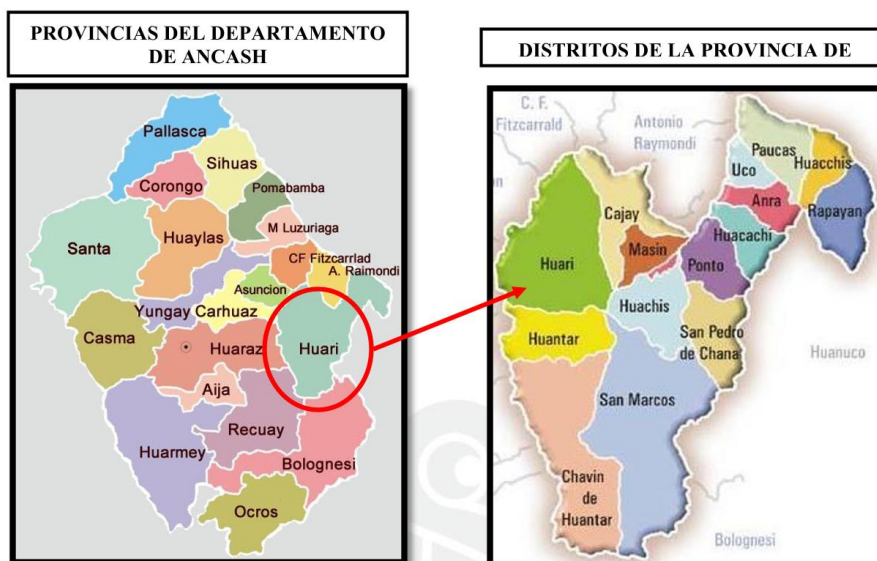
PROVINCIAS DEL DEPARTAMENTO DE ANCASH

Pallasca
Sihuas
Corongo
Pomabamba
Santa
Huaylas
M Luzuriaga
CF Fitzcarrlad
A. Raimondi
Asuncion
Yungay
Carhuaz
Casma
Huaraz
Huari
Aija
Recuay
Huarmey
Bolognesi
Ocros

DISTRITOS DE LA PROVINCIA DE

C. F. Fitzcarrald
Antonio Raymondi
Paucas
Huacchis
Uco
Anra
Rapayan
Cajay
Huacachi
Masin
Huari
Ponto
Huachis
Huantar
San Pedro de Chana
Huanuco
San Marcos
Chavin de Huantar
Bolognesi